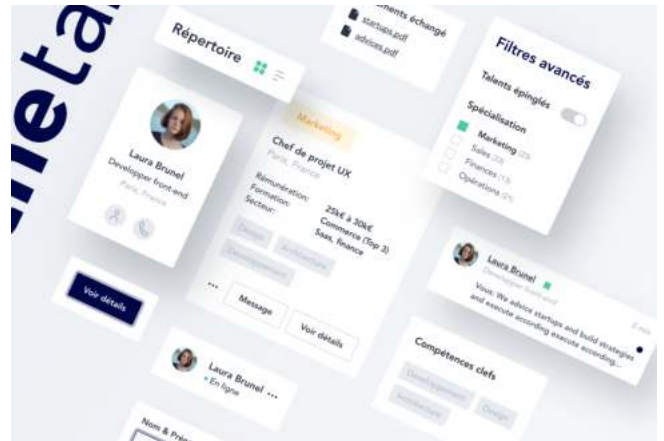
eta

Répertoire

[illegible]ments échangé
startups.pdf
advices.pdf

Filtres avancés
Talents épinglés
Spécialisation
Marketing (23)
Sales (23)
Finances (13)
Opérations (21)

Laura Brunel
Developper front-end
Paris, France

Marketing
Chef de projet UX
Paris, France
Rémunération: 25k€ à 30k€
Formation: Commerce (Top 3)
Secteur: Saas, finance
Design
Architecture
Développement
...
Message
Voir détails

Voir détails

Laura Brunel
Developper front-end
Vous: We advice startups and build strategies and execute according execute according...
2 min

Compétences clefs
Développement
Architecture
Design

Laura Brunel
En ligne
...

Nom & Pré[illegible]